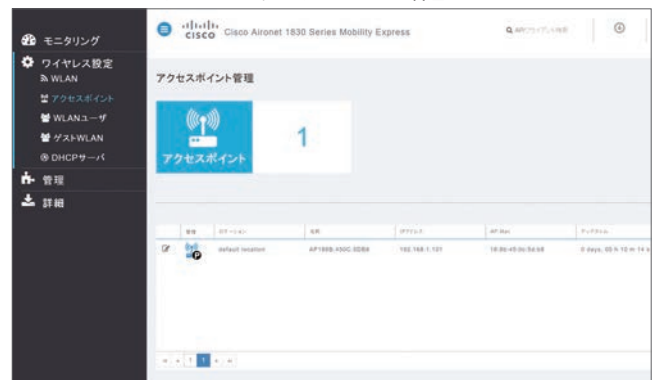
モニタリング
ワイヤレス設定
WLAN
アクセスポイント
WLANユーザ
ゲストWLAN
DHCPサーバ
管理
詳細

cisco Cisco Aironet 1830 Series Mobility Express

AP/クライアントを検索

アクセスポイント管理

アクセスポイント

1

| 管理 | ロケーション | 名前 | IPアドレス | AP Mac | アップタイム |
|---|---|---|---|---|---|
| | default location | AP188B.450C.5DB8 | 192.168.1.101 | 18:8b:45:0c:5d:b8 | 0 days, 00 h 10 m 14 s |